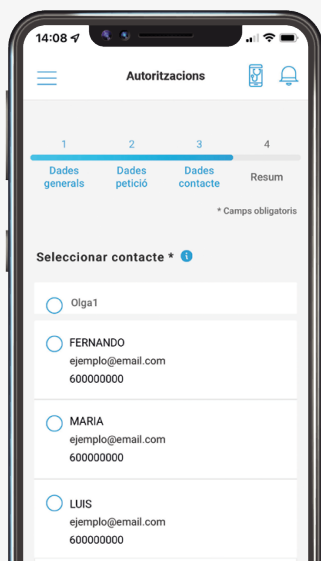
14:08

Autoritzacions

1
Dades generals

2
Dades petició

3
Dades contacte

4
Resum

* Camps obligatoris

Seleccionar contacte *

Olga1

FERNANDO
ejemplo@email.com
600000000

MARIA
ejemplo@email.com
600000000

LUIS
ejemplo@email.com
600000000